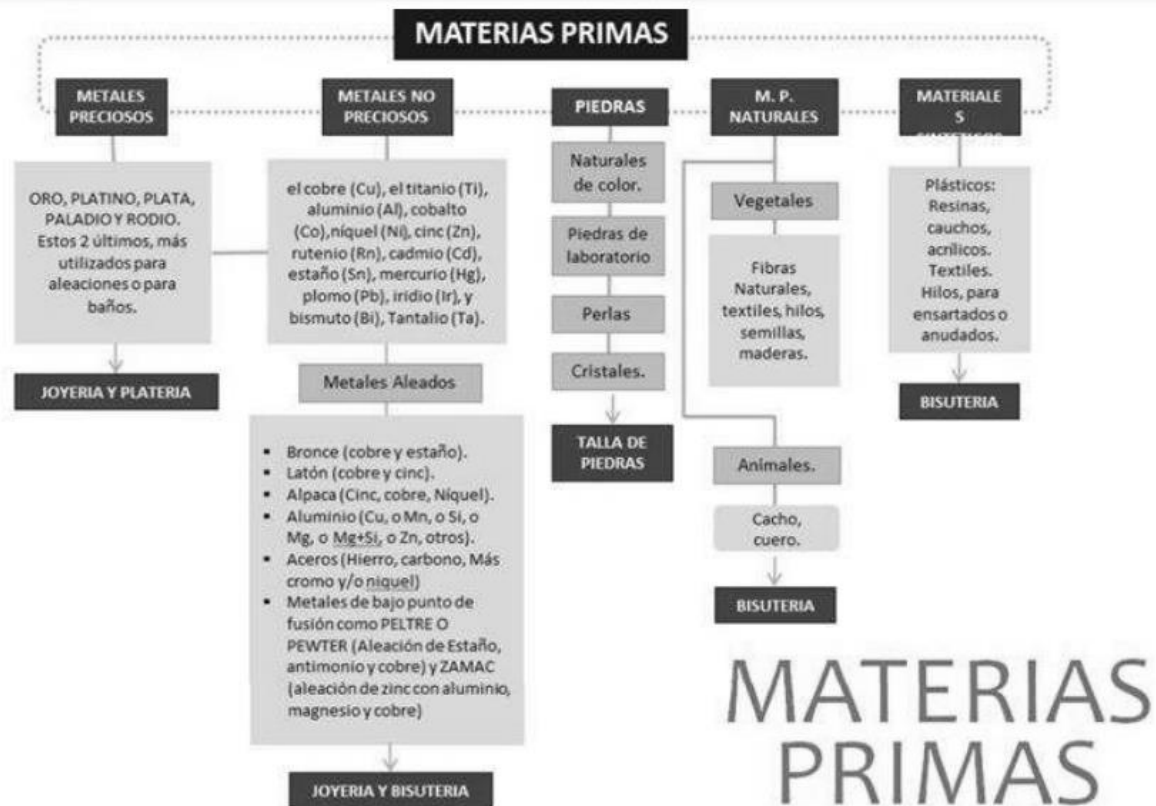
MATERIAS PRIMAS

METALES PRECIOSOS

ORO, PLATINO, PLATA, PALADIO Y RODIO. Estos 2 últimos, más utilizados para aleaciones o para baños.

JOYERIA Y PLATERIA

METALES NO PRECIOSOS

el cobre (Cu), el titanio (Ti), aluminio (Al), cobalto (Co), níquel (Ni), cinc (Zn), rutenio (Rn), cadmio (Cd), estaño (Sn), mercurio (Hg), plomo (Pb), iridio (Ir), y bismuto (Bi), Tantalio (Ta).

Metales Aleados

- Bronce (cobre y estaño).
- Latón (cobre y cinc).
- Alpaca (Cinc, cobre, Niquel).
- Aluminio (Cu, o Mn, o Si, o Mg, o Mg+Si, o Zn, otros).
- Aceros (Hierro, carbono, Más cromo y/o niquel)
- Metales de bajo punto de fusión como PELTRE O PEWTER (Aleación de Estaño, antimonio y cobre) y ZAMAC (aleación de zinc con aluminio, magnesio y cobre)

JOYERIA Y BISUTERIA

PIEDRAS

Naturales de color.

Piedras de laboratorio

Perlas

Cristales.

TALLA DE PIEDRAS

M. P. NATURALES

Vegetales

Fibras Naturales, textiles, hilos, semillas, maderas.

Animales.

Cacho, cuero.

BISUTERIA

MATERIALE S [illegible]

Plásticos: Resinas, cauchos, acrílicos. Textiles. Hilos, para ensartados o anudados.

BISUTERIA

MATERIAS PRIMAS